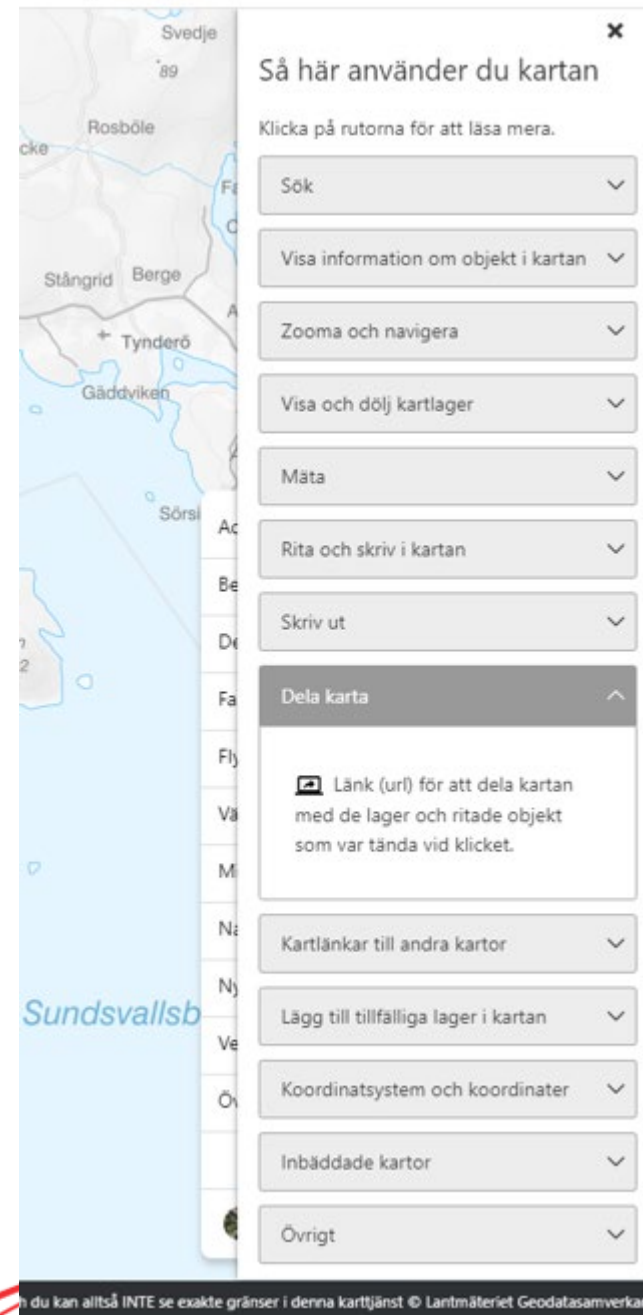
Svedje
89
Rosböle
cke
Stångrid
Berge
Tynderö
Gäddviken
Sörsi
Sundsvallsb

Så här använder du kartan

Klicka på rutorna för att läsa mera.

Sök

Visa information om objekt i kartan

Zooma och navigera

Visa och dölj kartlager

Mäta

Rita och skriv i kartan

Skriv ut

Dela karta

Länk (url) för att dela kartan med de lager och ritade objekt som var tända vid klicket.

Kartlänkar till andra kartor

Lägg till tillfälliga lager i kartan

Koordinatsystem och koordinater

Inbäddade kartor

Övrigt

n du kan alltså INTE se exakte gränser i denna karttjänst © Lantmäteriet Geodatasamverka